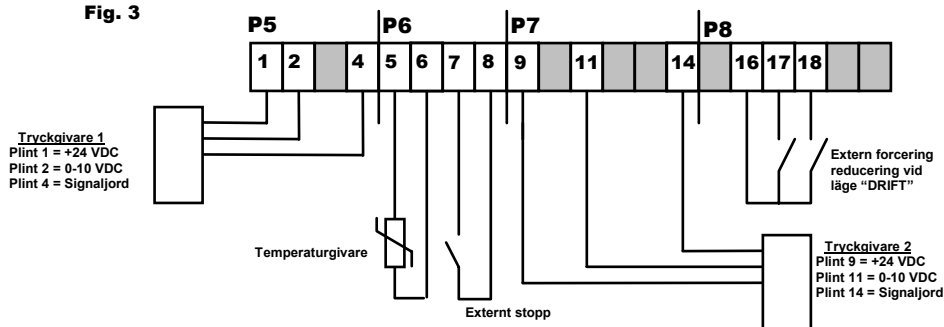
Fig. 3

P5 P6 P7 P8

1 2 4 5 6 7 8 9 11 14 16 17 18

Tryckgivare 1
Plint 1 = +24 VDC
Plint 2 = 0-10 VDC
Plint 4 = Signaljord

Extern forcering reducering vid läge "DRIFT"

Temperaturgivare

Tryckgivare 2
Plint 9 = +24 VDC
Plint 11 = 0-10 VDC
Plint 14 = Signaljord

Externt stopp